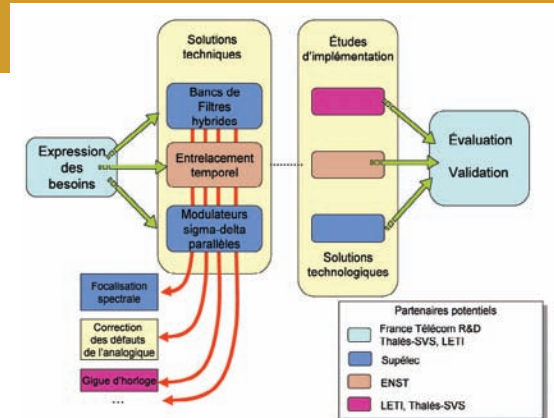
Solutions techniques

Études d'implémentation

Expression des besoins

Bancs de Filtres hybrides

Entrelacement temporel

Modulateurs sigma-delta parallèles

Solutions technologiques

Évaluation

Validation

Focalisation spectrale

Correction des défauts de l'analogique

Gigue d'horloge

...

Partenaires potentiels

| | |
|---|---|
| | France Télécom R&D Thalès-SVS, LETI |
| | Supélec |
| | ENST |
| | LETI, Thalès-SVS |